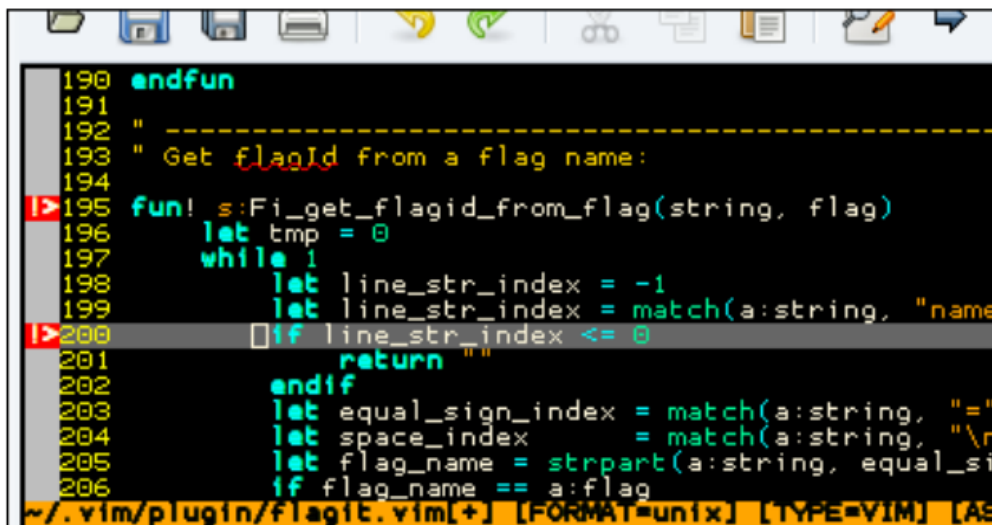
190 endfun
191
192 " ------------------------------------------------------------
193 " Get flagId from a flag name:
194
195 fun! s:Fi_get_flagid_from_flag(string, flag)
196 let tmp = 0
197 while 1
198 let line_str_index = -1
199 let line_str_index = match(a:string, "name
200 if line_str_index <= 0
201 return ""
202 endif
203 let equal_sign_index = match(a:string, "="
204 let space_index = match(a:string, "\r
205 let flag_name = strpart(a:string, equal_si
206 if flag_name == a:flag
~/.vim/plugin/flagit.vim[+] [FORMAT=unix] [TYPE=VIM] [AS